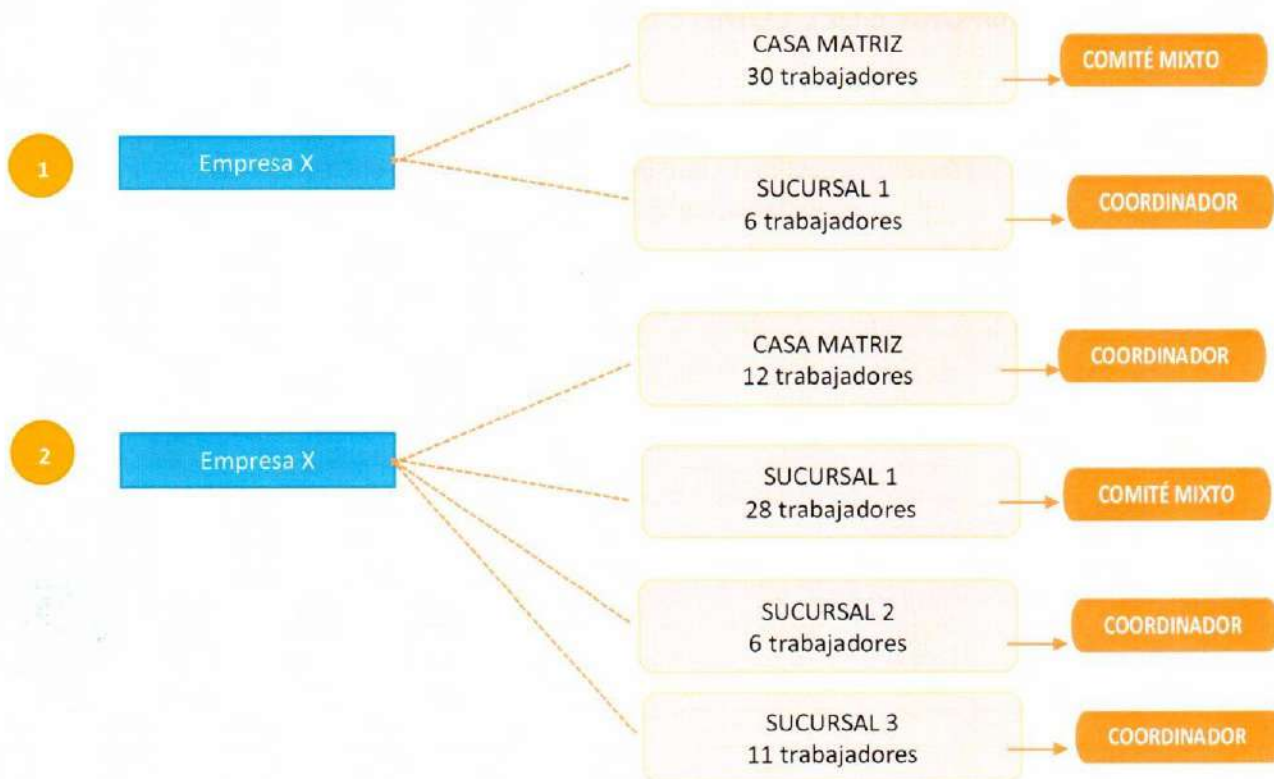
1

Empresa X

CASA MATRIZ
30 trabajadores

COMITÉ MIXTO

SUCURSAL 1
6 trabajadores

COORDINADOR

2

Empresa X

CASA MATRIZ
12 trabajadores

COORDINADOR

SUCURSAL 1
28 trabajadores

COMITÉ MIXTO

SUCURSAL 2
6 trabajadores

COORDINADOR

SUCURSAL 3
11 trabajadores

COORDINADOR